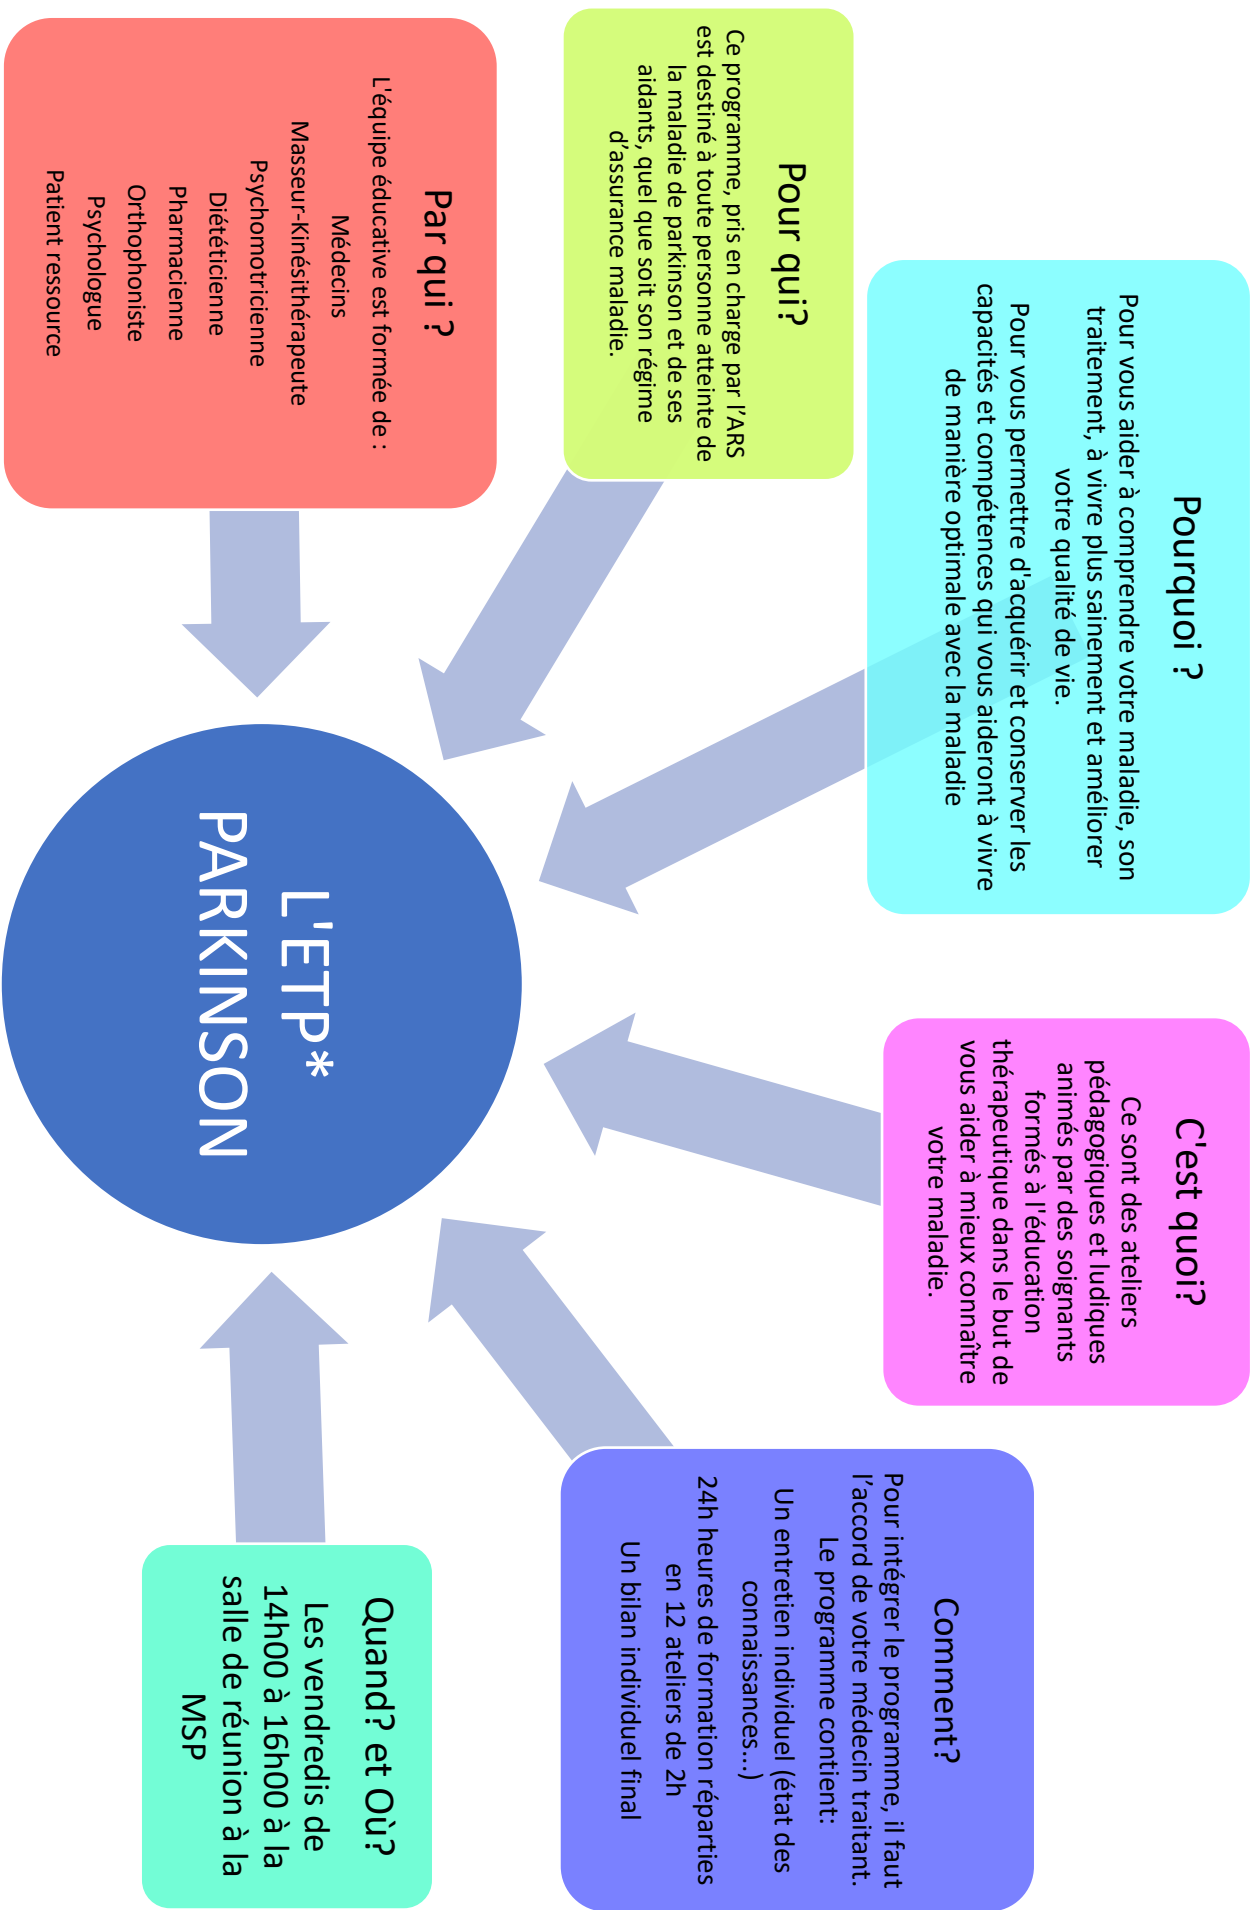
L'ETP*
PARKINSON

Par qui ?
L'équipe éducative est formée de :
Médecins
Masseur-Kinésithérapeute
Psychomotricienne
Diététicienne
Pharmacienne
Orthophoniste
Psychologue
Patient ressource

Pour qui?
Ce programme, pris en charge par l'ARS est destiné à toute personne atteinte de la maladie de parkinson et de ses aidants, quel que soit son régime d'assurance maladie.

Pourquoi ?
Pour vous aider à comprendre votre maladie, son traitement, à vivre plus sainement et améliorer votre qualité de vie.
Pour vous permettre d'acquérir et conserver les capacités et compétences qui vous aideront à vivre de manière optimale avec la maladie

C'est quoi?
Ce sont des ateliers pédagogiques et ludiques animés par des soignants formés à l'éducation thérapeutique dans le but de vous aider à mieux connaître votre maladie.

Comment?
Pour intégrer le programme, il faut l'accord de votre médecin traitant.
Le programme contient:
Un entretien individuel (état des connaissances…)
24h heures de formation réparties en 12 ateliers de 2h
Un bilan individuel final

Quand? et Où?
Les vendredis de 14h00 à 16h00 à la salle de réunion à la MSP